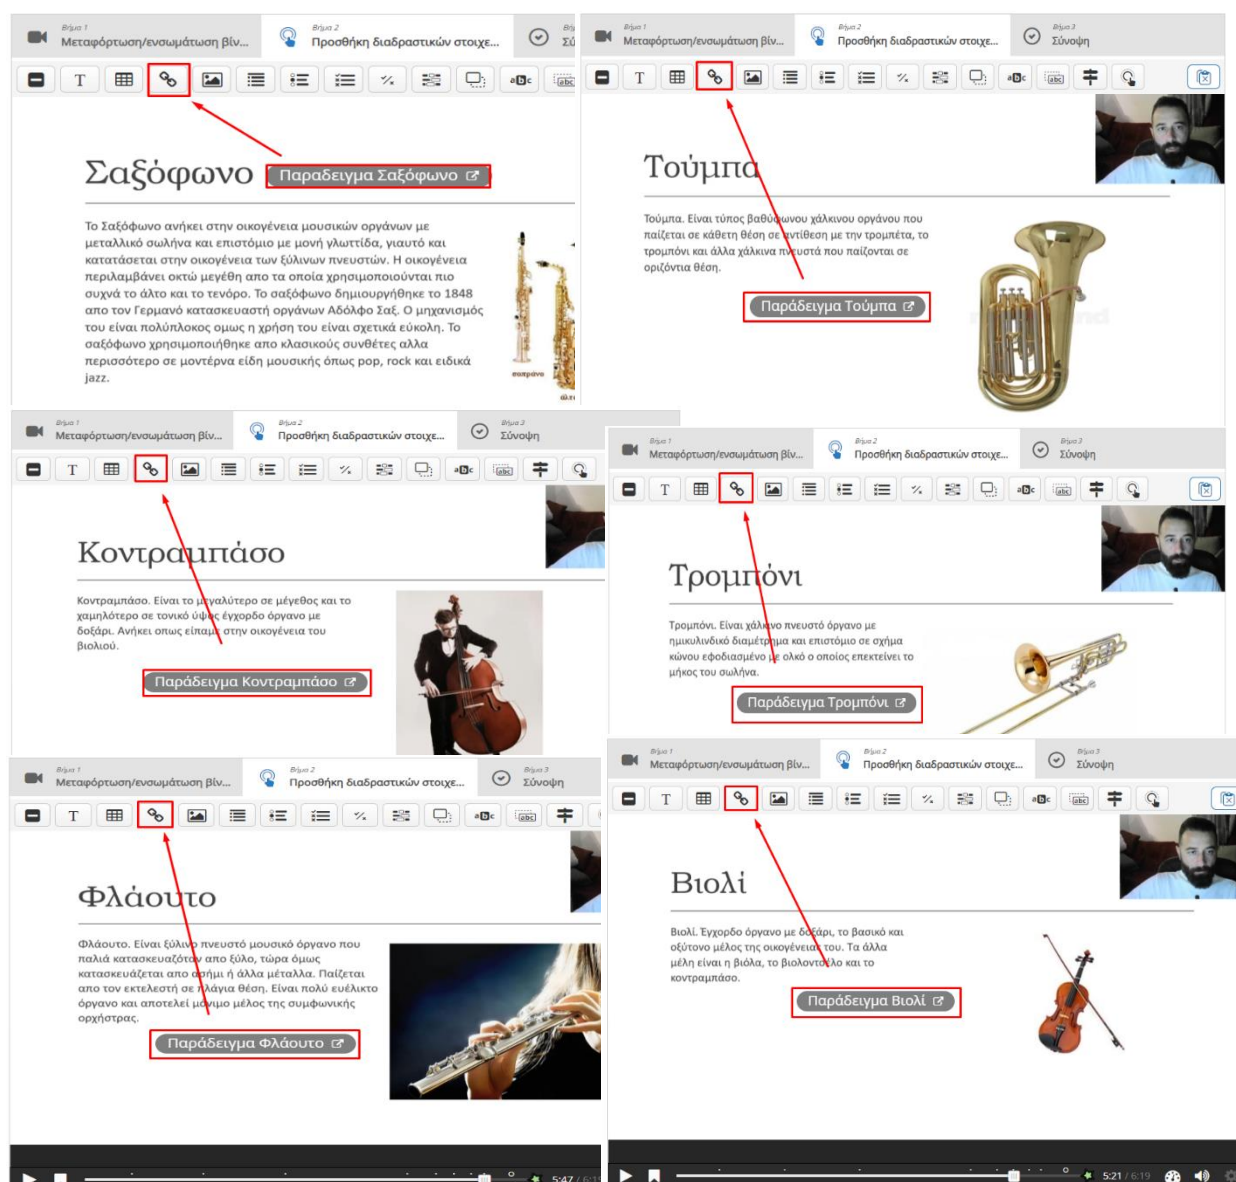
Βήμα 1
Μεταφόρτωση/ενσωμάτωση βίν...
Βήμα 2
Προσθήκη διαδραστικών στοιχε...

Σαξόφωνο
Παράδειγμα Σαξόφωνο

Το Σαξόφωνο ανήκει στην οικογένεια μουσικών οργάνων με μεταλλικό σωλήνα και επιστόμιο με μονή γλωττίδα, γιαυτό και κατατάσεται στην οικογένεια των ξύλινων πνευστών. Η οικογένεια περιλαμβάνει οκτώ μεγέθη απο τα οποία χρησιμοποιούνται πιο συχνά το άλτο και το τενόρο. Το σαξόφωνο δημιουργήθηκε το 1848 απο τον Γερμανό κατασκευαστή οργάνων Αδόλφο Σαξ. Ο μηχανισμός του είναι πολύπλοκος ομως η χρήση του είναι σχετικά εύκολη. Το σαξόφωνο χρησιμοποιήθηκε απο κλασικούς συνθέτες αλλα περισσότερο σε μοντέρνα είδη μουσικής όπως pop, rock και ειδικά jazz.

Βήμα 1
Μεταφόρτωση/ενσωμάτωση βίν...
Βήμα 2
Προσθήκη διαδραστικών στοιχε...
Βήμα 3
Σύνοψη

Τούμπα
Τούμπα. Είναι τύπος βαθύφωνου χάλκινου οργάνου που παίζεται σε κάθετη θέση σε αντίθεση με την τρομπέτα, το τρομπόνι και άλλα χάλκινα πνευστά που παίζονται σε οριζόντια θέση.
Παράδειγμα Τούμπα

Βήμα 1
Μεταφόρτωση/ενσωμάτωση βίν...
Βήμα 2
Προσθήκη διαδραστικών στοιχε...
Βήμα 3
Σύνοψη

Κοντραμπάσο
Κοντραμπάσο. Είναι το μεγαλύτερο σε μέγεθος και το χαμηλότερο σε τονικό ύψος έγχορδο όργανο με δοξάρι. Ανήκει οπως είπαμε στην οικογένεια του βιολιού.
Παράδειγμα Κοντραμπάσο

Βήμα 1
Μεταφόρτωση/ενσωμάτωση βίν...
Βήμα 2
Προσθήκη διαδραστικών στοιχε...
Βήμα 3
Σύνοψη

Τρομπόνι
Τρομπόνι. Είναι χάλκινο πνευστό όργανο με ημικυλινδρικό διαμέτρημα και επιστόμιο σε σχήμα κώνου εφοδιασμένο με ολκό ο οποίος επεκτείνει το μήκος του σωλήνα.
Παράδειγμα Τρομπόνι

Βήμα 1
Μεταφόρτωση/ενσωμάτωση βίν...
Βήμα 2
Προσθήκη διαδραστικών στοιχε...
Βήμα 3
Σύνοψη

Φλάουτο
Φλάουτο. Είναι ξύλινο πνευστό μουσικό όργανο που παλιά κατασκευαζόταν απο ξύλο, τώρα όμως κατασκευάζεται απο ασήμι ή άλλα μέταλλα. Παίζεται απο τον εκτελεστή σε πλάγια θέση. Είναι πολύ ευέλικτο όργανο και αποτελεί μόνιμο μέλος της συμφωνικής ορχήστρας.
Παράδειγμα Φλάουτο

5:47 / 6:1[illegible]

Βήμα 1
Μεταφόρτωση/ενσωμάτωση βίν...
Βήμα 2
Προσθήκη διαδραστικών στοιχε...
Βήμα 3
Σύνοψη

Βιολί
Βιολί. Έγχορδο όργανο με δοξάρι, το βασικό και οξύτονο μέλος της οικογένειας του. Τα άλλα μέλη είναι η βιόλα, το βιολοντσέλο και το κοντραμπάσο.
Παράδειγμα Βιολί

5:21 / 6:19